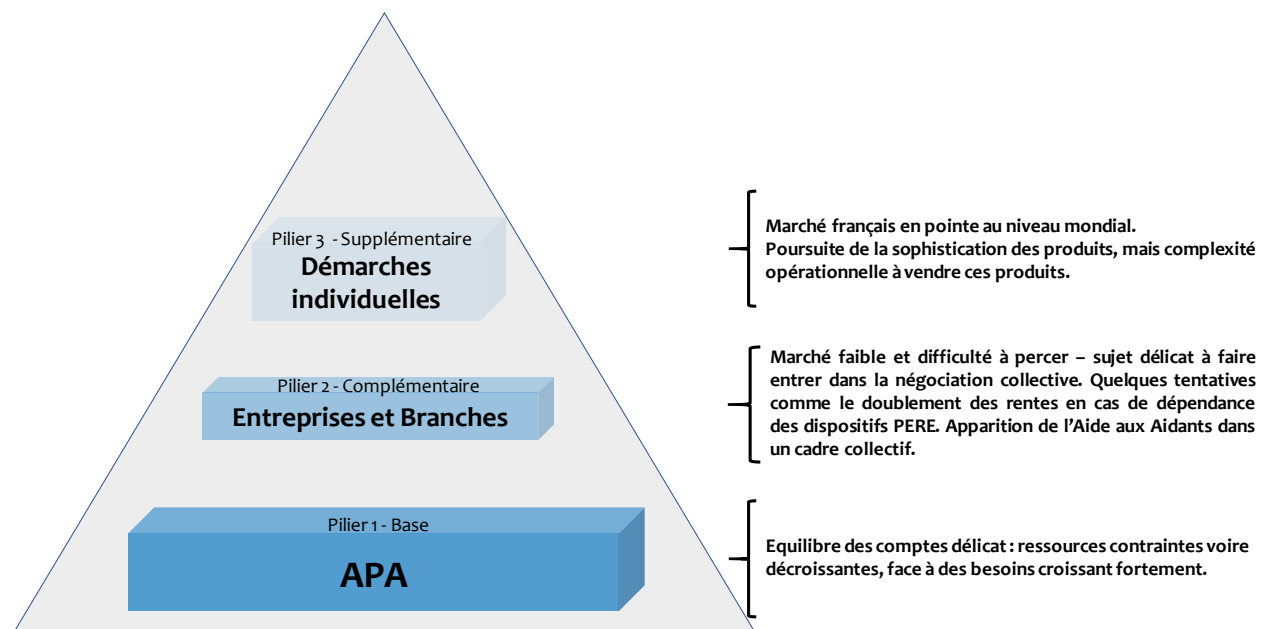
Pilier 3 - Supplémentaire
Démarches individuelles

Marché français en pointe au niveau mondial.
Poursuite de la sophistication des produits, mais complexité opérationnelle à vendre ces produits.

Pilier 2 - Complémentaire
Entreprises et Branches

Marché faible et difficulté à percer – sujet délicat à faire entrer dans la négociation collective. Quelques tentatives comme le doublement des rentes en cas de dépendance des dispositifs PERE. Apparition de l'Aide aux Aidants dans un cadre collectif.

Pilier 1 - Base
APA

Equilibre des comptes délicat : ressources contraintes voire décroissantes, face à des besoins croissant fortement.